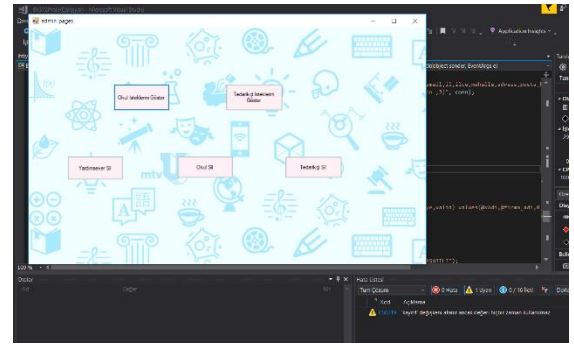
admin_pages

Okul İstekleri Göster

Tedarikçi İstekleri Göster

Yardımsever Sil

Okul Sil

Tedarikçi Sil

Application Insights

(object sender, EventArgs e)

Çıktı

Değer

Hata Listesi

Tüm Çözüm

0 Hata

1 Uyarı

0 / 16 İleti

Kod

Açıklama

CS0168

'sayfa' değişkeni atandı ancak değeri hiçbir zaman kullanılmaz

100 %